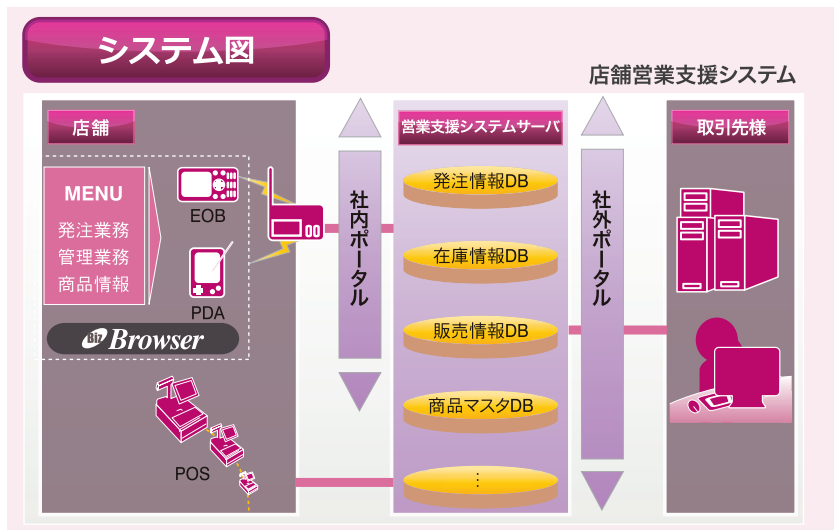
システム図

店舗営業支援システム

店舗

MENU
発注業務
管理業務
商品情報

EOB

PDA

Browser

POS

社内ポータル

営業支援システムサーバ

発注情報DB

在庫情報DB

販売情報DB

商品マスタDB

⋮

社外ポータル

取引先様